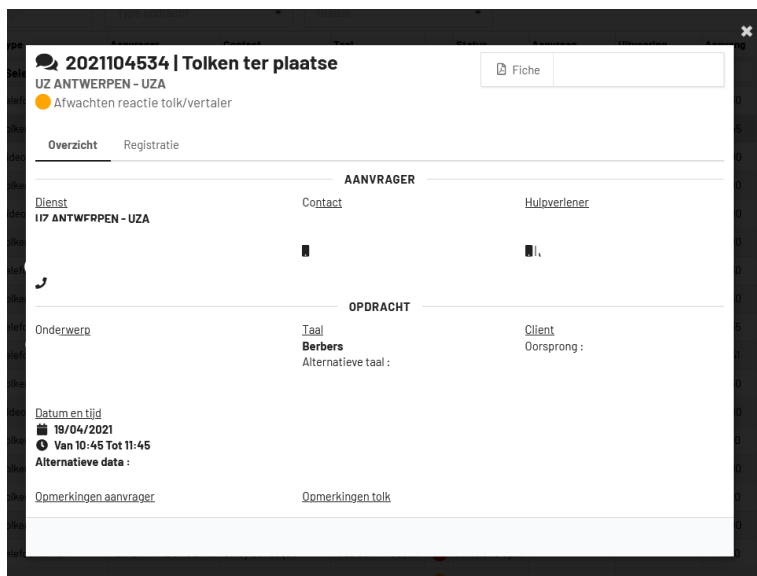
2021104534 | Tolken ter plaatse
UZ ANTWERPEN - UZA
Afwachten reactie tolk/vertaler

Fiche

Overzicht Registratie

AANVRAGER

Dienst
UZ ANTWERPEN - UZA

Contact

Hulpverlener

OPDRACHT

Onderwerp

Taal
Berbers
Alternatieve taal :

Client
Oorsprong :

Datum en tijd
19/04/2021
Van 10:45 Tot 11:45
Alternatieve data :

Opmerkingen aanvrager

Opmerkingen tolk